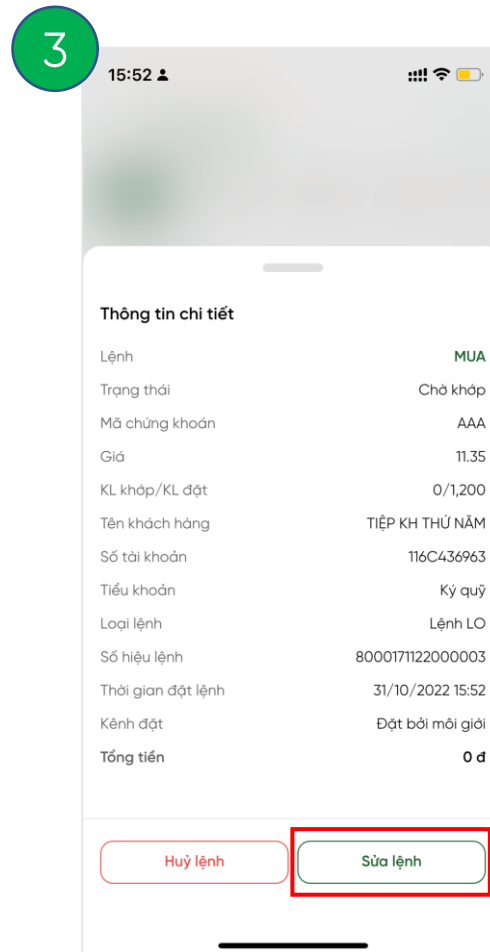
3

15:52

Thông tin chi tiết

| Lệnh | MUA |
|---|---|
| Trạng thái | Chờ khớp |
| Mã chứng khoán | AAA |
| Giá | 11.35 |
| KL khớp/KL đặt | 0/1,200 |
| Tên khách hàng | TIỆP KH THỨ NĂM |
| Số tài khoản | 116C436963 |
| Tiểu khoản | Ký quỹ |
| Loại lệnh | Lệnh LO |
| Số hiệu lệnh | 8000171122000003 |
| Thời gian đặt lệnh | 31/10/2022 15:52 |
| Kênh đặt | Đặt bởi môi giới |
| Tổng tiền | 0 đ |

Huỷ lệnh

Sửa lệnh